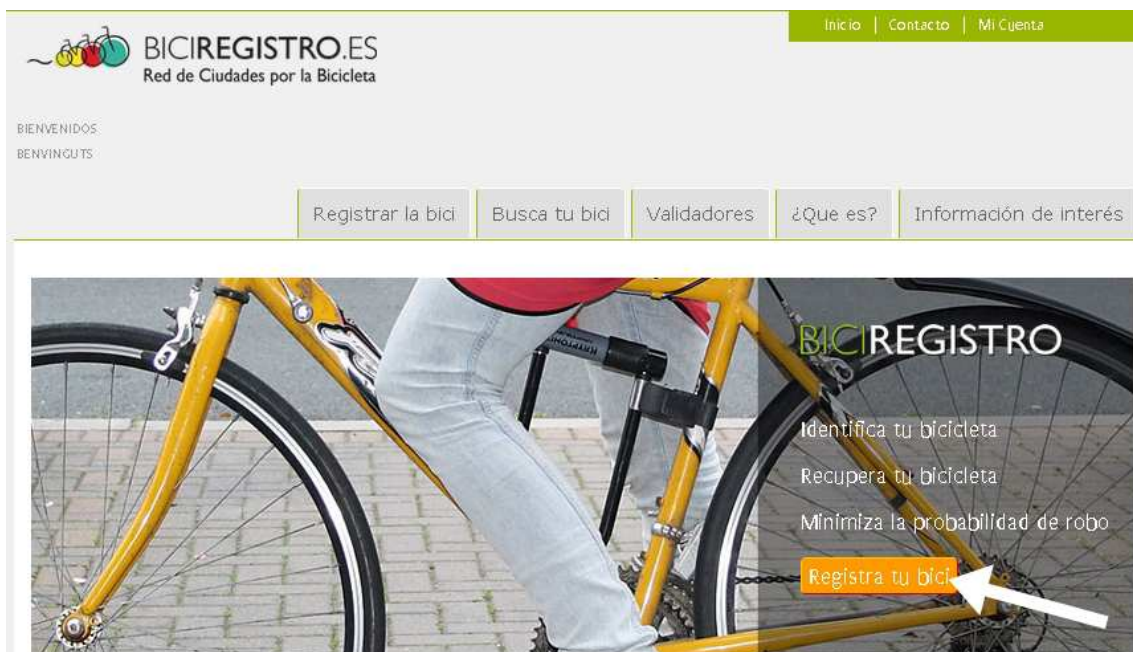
BICIREGISTRO.ES
Red de Ciudades por la Bicicleta

Inicio | Contacto | Mi Cuenta

BIENVENIDOS
BENVINGUTS

Registrar la bici | Busca tu bici | Validadores | ¿Que es? | Información de interés

BICIREGISTRO

Identifica tu bicicleta

Recupera tu bicicleta

Minimiza la probabilidad de robo

Registra tu bici